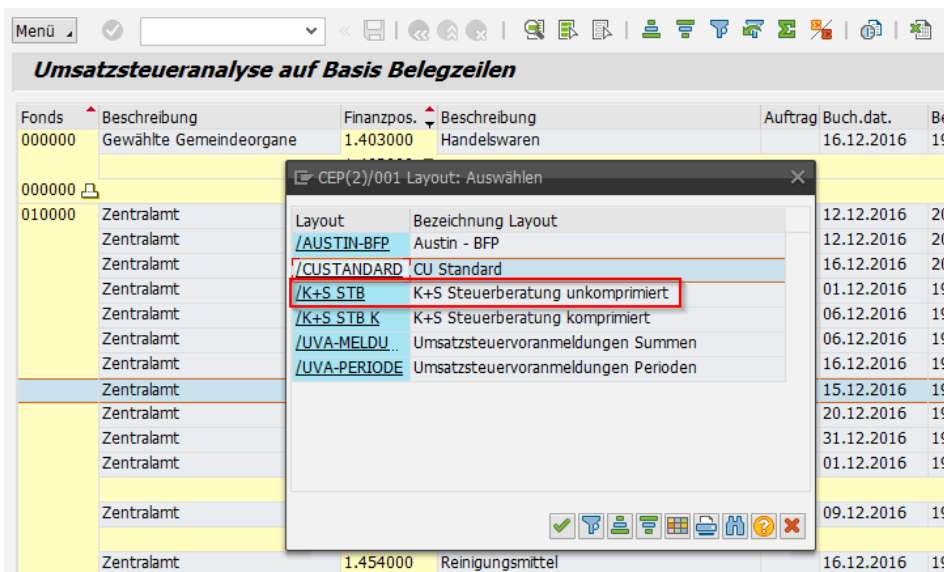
Menü

Umsatzsteueranalyse auf Basis Belegzeilen

| Fonds | Beschreibung | Finanzpos. | Beschreibung | Auftrag | Buch.dat. | Be |
|---|---|---|---|---|---|---|
| 000000 | Gewählte Gemeindeorgane | 1.403000 | Handelswaren | | 16.12.2016 | 19 |
| 000000 | | | | | | |
| 010000 | Zentralamt | | | | 12.12.2016 | 20 |
| | Zentralamt | | | | 12.12.2016 | 20 |
| | Zentralamt | | | | 16.12.2016 | 20 |
| | Zentralamt | | | | 01.12.2016 | 19 |
| | Zentralamt | | | | 06.12.2016 | 19 |
| | Zentralamt | | | | 06.12.2016 | 19 |
| | Zentralamt | | | | 16.12.2016 | 19 |
| | Zentralamt | | | | 15.12.2016 | 19 |
| | Zentralamt | | | | 20.12.2016 | 19 |
| | Zentralamt | | | | 31.12.2016 | 19 |
| | Zentralamt | | | | 01.12.2016 | 19 |
| | Zentralamt | | | | 09.12.2016 | 19 |
| | Zentralamt | 1.454000 | Reinigungsmittel | | 16.12.2016 | 19 |

CEP(2)/001 Layout: Auswählen

| Layout | Bezeichnung Layout |
|---|---|
| /AUSTIN-BFP | Austin - BFP |
| /CUSTANDARD | CU Standard |
| /K+S STB | K+S Steuerberatung unkomprimiert |
| /K+S STB K | K+S Steuerberatung komprimiert |
| /UVA-MELDU | Umsatzsteuervoranmeldungen Summen |
| /UVA-PERIODE | Umsatzsteuervoranmeldungen Perioden |